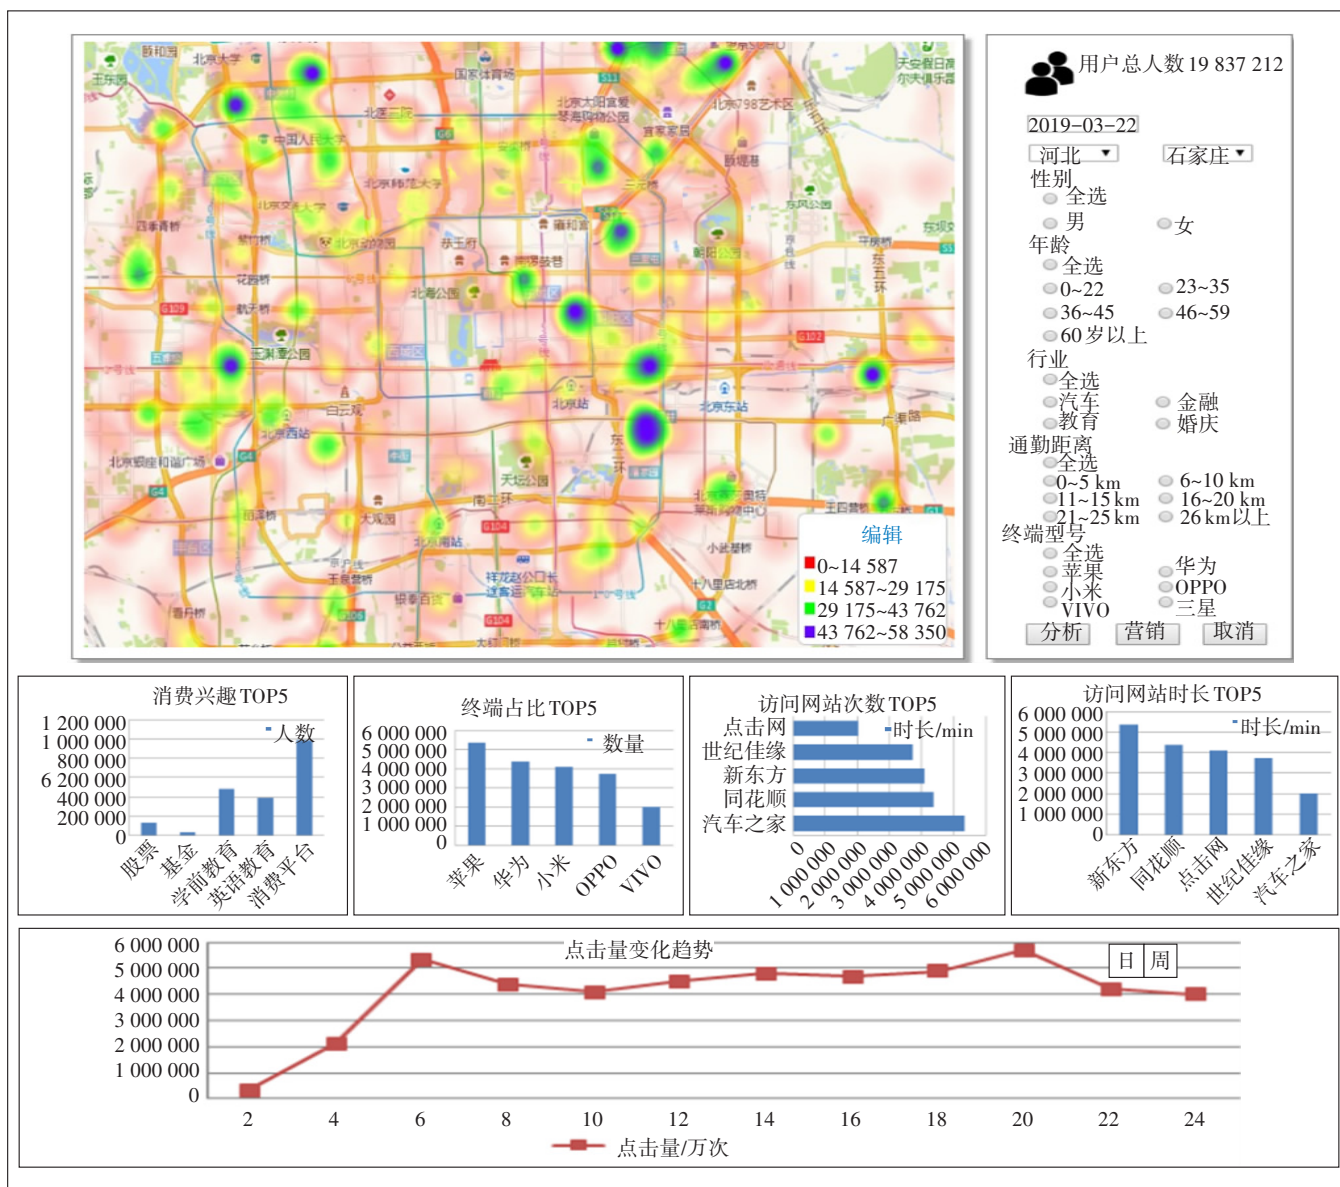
用户总人数 19 837 212

2019-03-22

河北 ▼ 石家庄 ▼

性别
全选
男 女

年龄
全选
0~22 23~35
36~45 46~59
60 岁以上

行业
全选
汽车 金融
教育 婚庆

通勤距离
全选
0~5 km 6~10 km
11~15 km 16~20 km
21~25 km 26 km以上

终端型号
全选
苹果 华为
小米 OPPO
VIVO 三星

分析 营销 取消

编辑
0~14 587
14 587~29 175
29 175~43 762
43 762~58 350

消费兴趣TOP5
人数
1 200 000
1 000 000
800 000
6 200 000
400 000
200 000
0
股票 基金 学前教育 英语教育 消费平台

终端占比TOP5
数量
6 000 000
5 000 000
4 000 000
3 000 000
2 000 000
1 000 000
0
苹果 华为 小米 OPPO VIVO

访问网站次数TOP5
时长/min
点击网
世纪佳缘
新东方
同花顺
汽车之家
0 1 000 000 2 000 000 3 000 000 4 000 000 5 000 000 6 000 000

访问网站时长TOP5
时长/min
6 000 000
5 000 000
4 000 000
3 000 000
2 000 000
1 000 000
0
新东方 同花顺 点击网 世纪佳缘 汽车之家

点击量变化趋势
日 周
6 000 000
5 000 000
4 000 000
3 000 000
2 000 000
1 000 000
0
2 4 6 8 10 12 14 16 18 20 22 24
点击量/万次